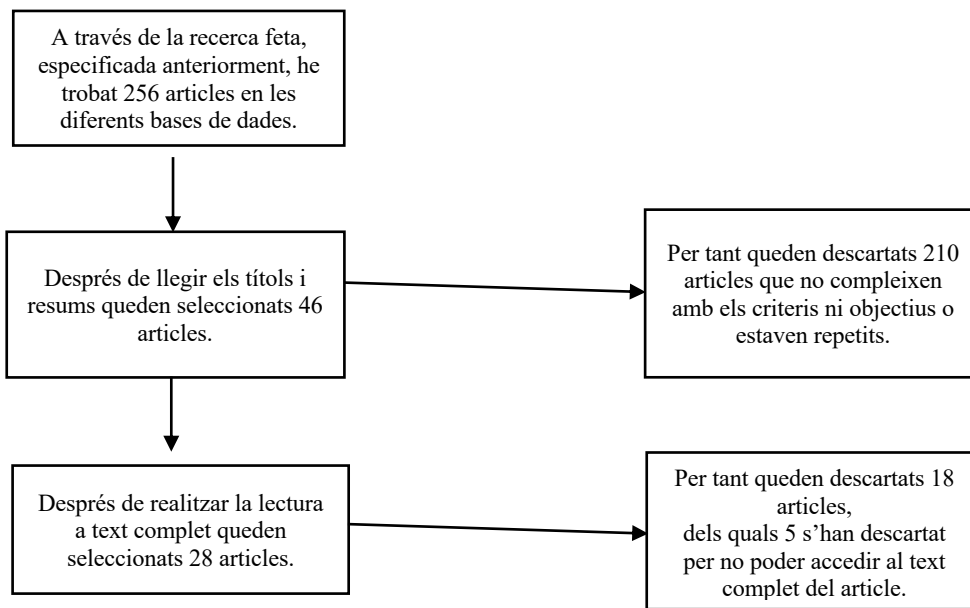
A través de la recerca feta, especificada anteriorment, he trobat 256 articles en les diferents bases de dades.

Després de llegir els títols i resums queden seleccionats 46 articles.

Per tant queden descartats 210 articles que no compleixen amb els criteris ni objectius o estaven repetits.

Després de realitzar la lectura a text complet queden seleccionats 28 articles.

Per tant queden descartats 18 articles,
dels quals 5 s'han descartat per no poder accedir al text complet del article.